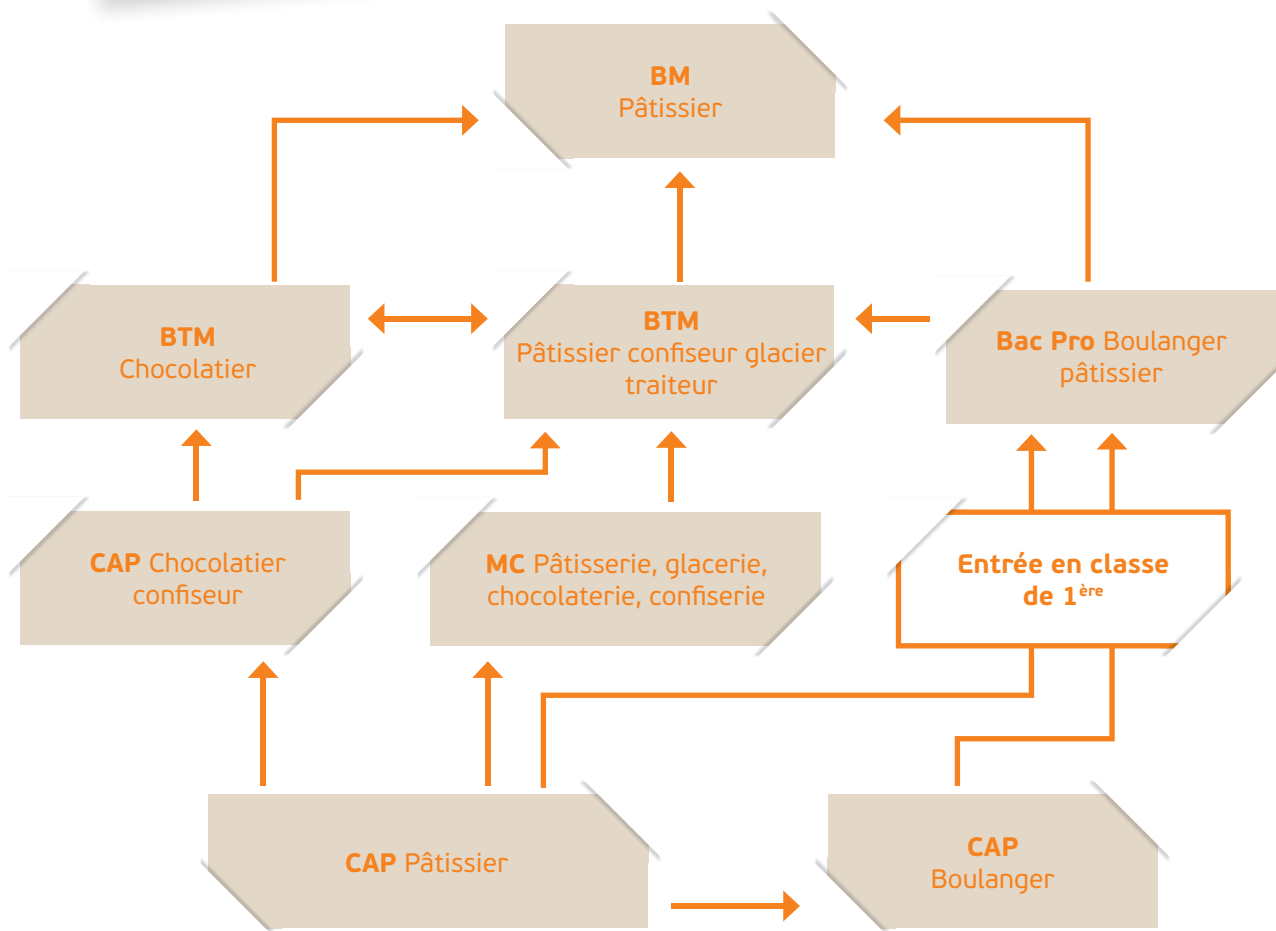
BM
Pâtissier

BTM
Chocolatier

BTM
Pâtissier confiseur glacier traiteur

Bac Pro Boulanger pâtissier

CAP Chocolatier confiseur

MC Pâtisserie, glacerie, chocolaterie, confiserie

Entrée en classe de 1$^{ère}$

CAP Pâtissier

CAP
Boulanger